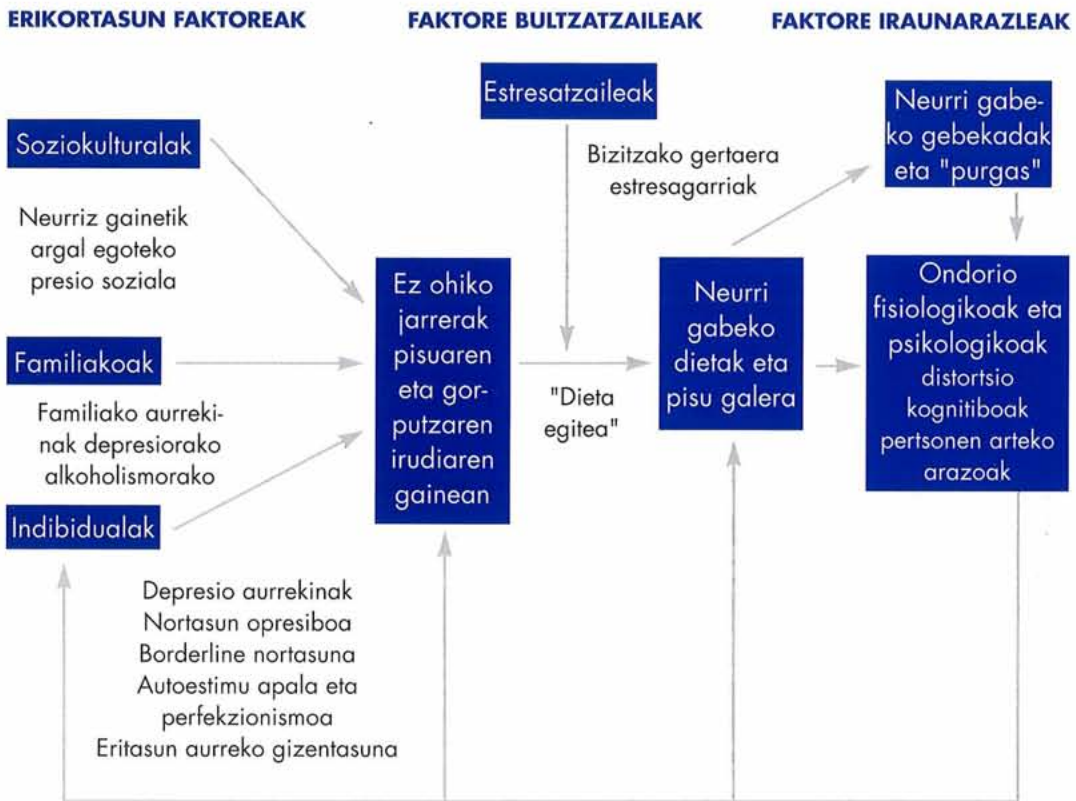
ERIKORTASUN FAKTOREAK

FAKTORE BULTZATZAILEAK

FAKTORE IRAUNARAZLEAK

Estresatzaileak

Bizitzako gertaera estresagarriak

Neurri gabeko gebekadak eta "purgas"

Soziokulturalak

Neurriz gainetik argal egoteko presio soziala

Ez ohiko jarrerak pisuaren eta gorputzaren irudiaren gainean

"Dieta egitea"

Neurri gabeko dietak eta pisu galera

Ondorio fisiologikoak eta psikologikoak distortsio kognitiboak pertsonen arteko arazoak

Familiakoak

Familiako aurrekinak depresiorako alkoholismorako

Indibidualak

Depresio aurrekinak
Nortasun opresiboa
Borderline nortasuna
Autoestimu apala eta perfekzionismoa
Eritasun aurreko gizentasuna